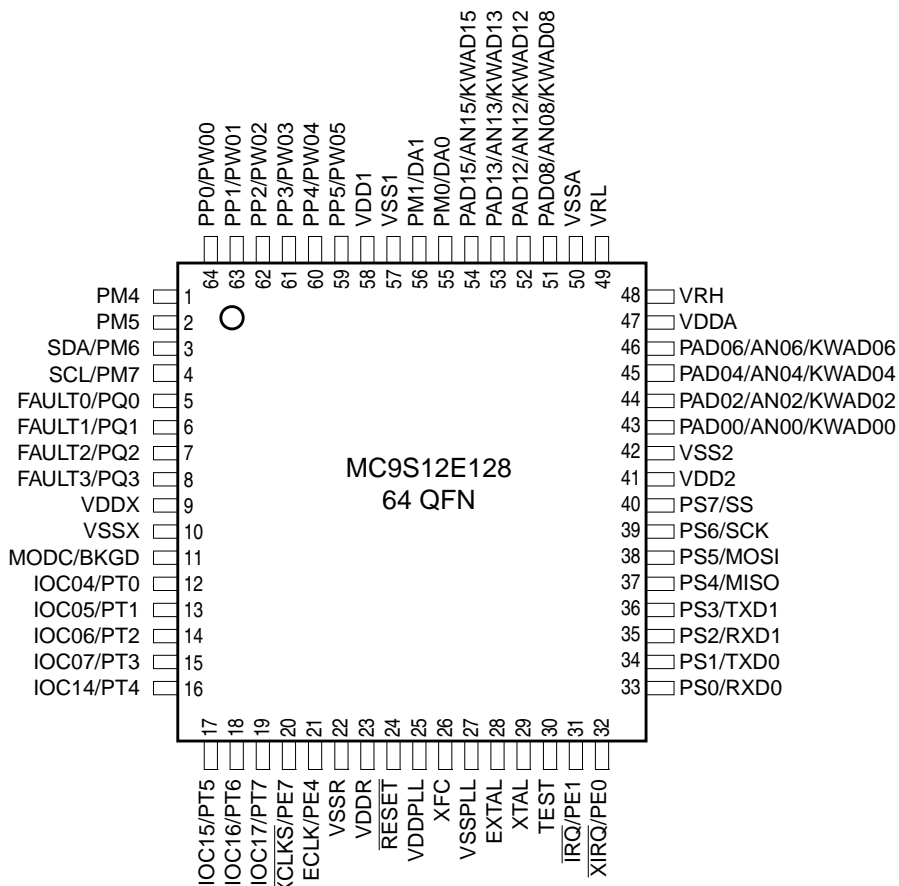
PP0/PW00
PP1/PW01
PP2/PW02
PP3/PW03
PP4/PW04
PP5/PW05
VDD1
VSS1
PM1/DA1
PM0/DA0
PAD15/AN15/KWAD15
PAD13/AN13/KWAD13
PAD12/AN12/KWAD12
PAD08/AN08/KWAD08
VSSA
VRL

64 63 62 61 60 59 58 57 56 55 54 53 52 51 50 49

PM4 1
PM5 2
SDA/PM6 3
SCL/PM7 4
FAULT0/PQ0 5
FAULT1/PQ1 6
FAULT2/PQ2 7
FAULT3/PQ3 8
VDDX 9
VSSX 10
MODC/BKGD 11
IOC04/PT0 12
IOC05/PT1 13
IOC06/PT2 14
IOC07/PT3 15
IOC14/PT4 16

MC9S12E128
64 QFN

48 VRH
47 VDDA
46 PAD06/AN06/KWAD06
45 PAD04/AN04/KWAD04
44 PAD02/AN02/KWAD02
43 PAD00/AN00/KWAD00
42 VSS2
41 VDD2
40 PS7/SS
39 PS6/SCK
38 PS5/MOSI
37 PS4/MISO
36 PS3/TXD1
35 PS2/RXD1
34 PS1/TXD0
33 PS0/RXD0

17 18 19 20 21 22 23 24 25 26 27 28 29 30 31 32

IOC15/PT5
IOC16/PT6
IOC17/PT7
$\overline{XCLKS}$/PE7
ECLK/PE4
VSSR
VDDR
$\overline{RESET}$
VDDPLL
XFC
VSSPLL
EXTAL
XTAL
TEST
$\overline{IRQ}$/PE1
$\overline{XIRQ}$/PE0